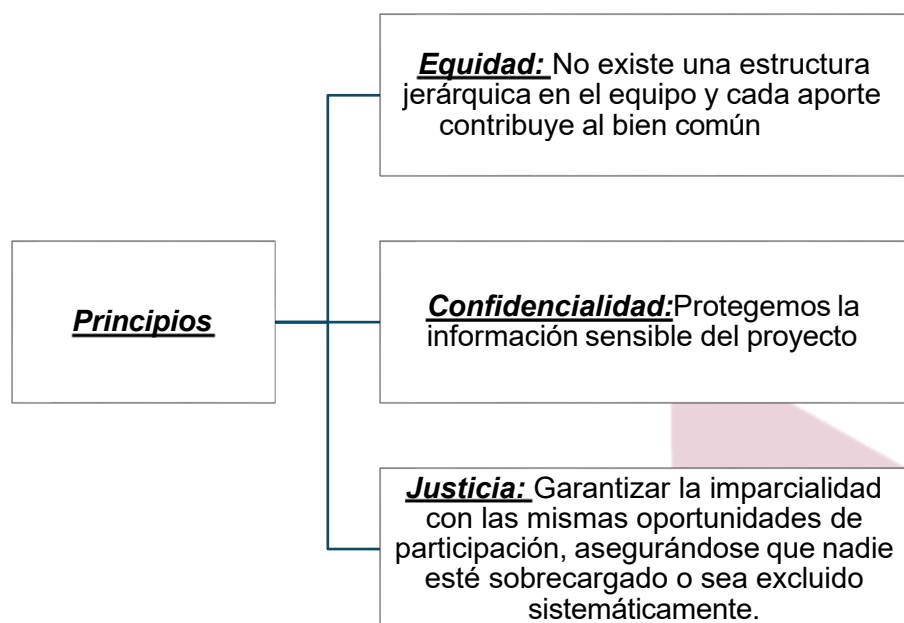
Principios

Equidad: No existe una estructura jerárquica en el equipo y cada aporte contribuye al bien común

Confidencialidad:Protegemos la información sensible del proyecto

Justicia: Garantizar la imparcialidad con las mismas oportunidades de participación, asegurándose que nadie esté sobrecargado o sea excluido sistemáticamente.